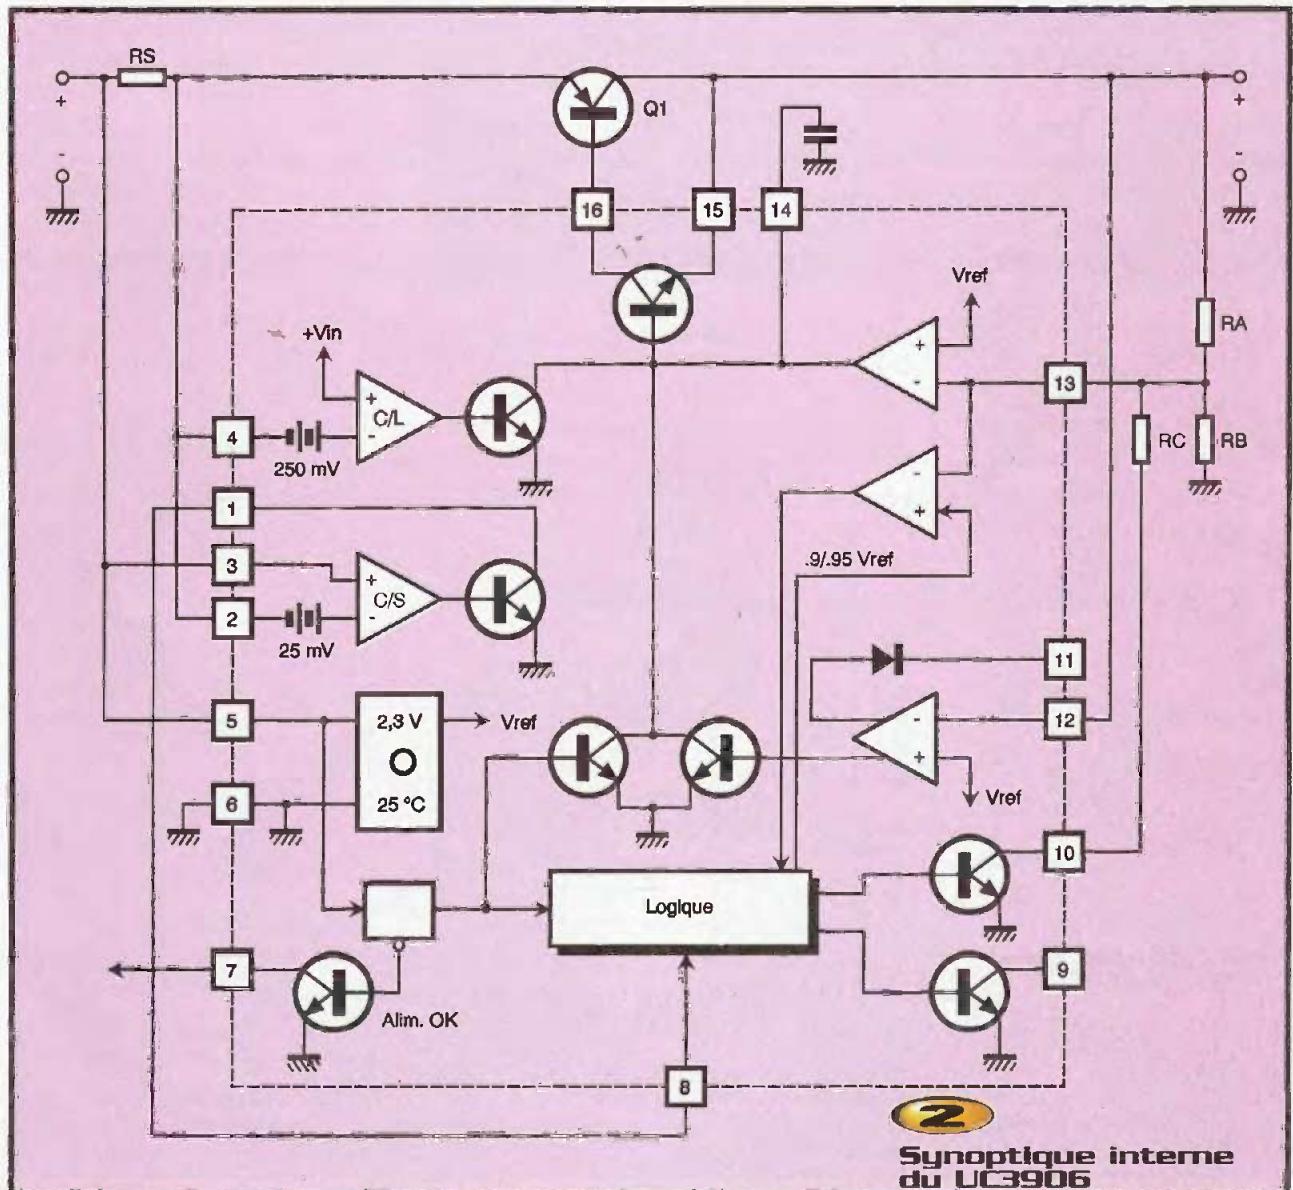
RS

+

-

Q1

16

15

14

+

-

Vref

RA

+Vin

+

-

C/L

+

-

13

4

250 mV

RC

RB

1

-

+

3

+

C/S

-

.9/.95 Vref

2

25 mV

11

5

2,3 V

O

25 °C

Vref

-

+

12

6

Vref

10

Logique

7

Alim. OK

9

8

2

Synoptique interne du UC3906